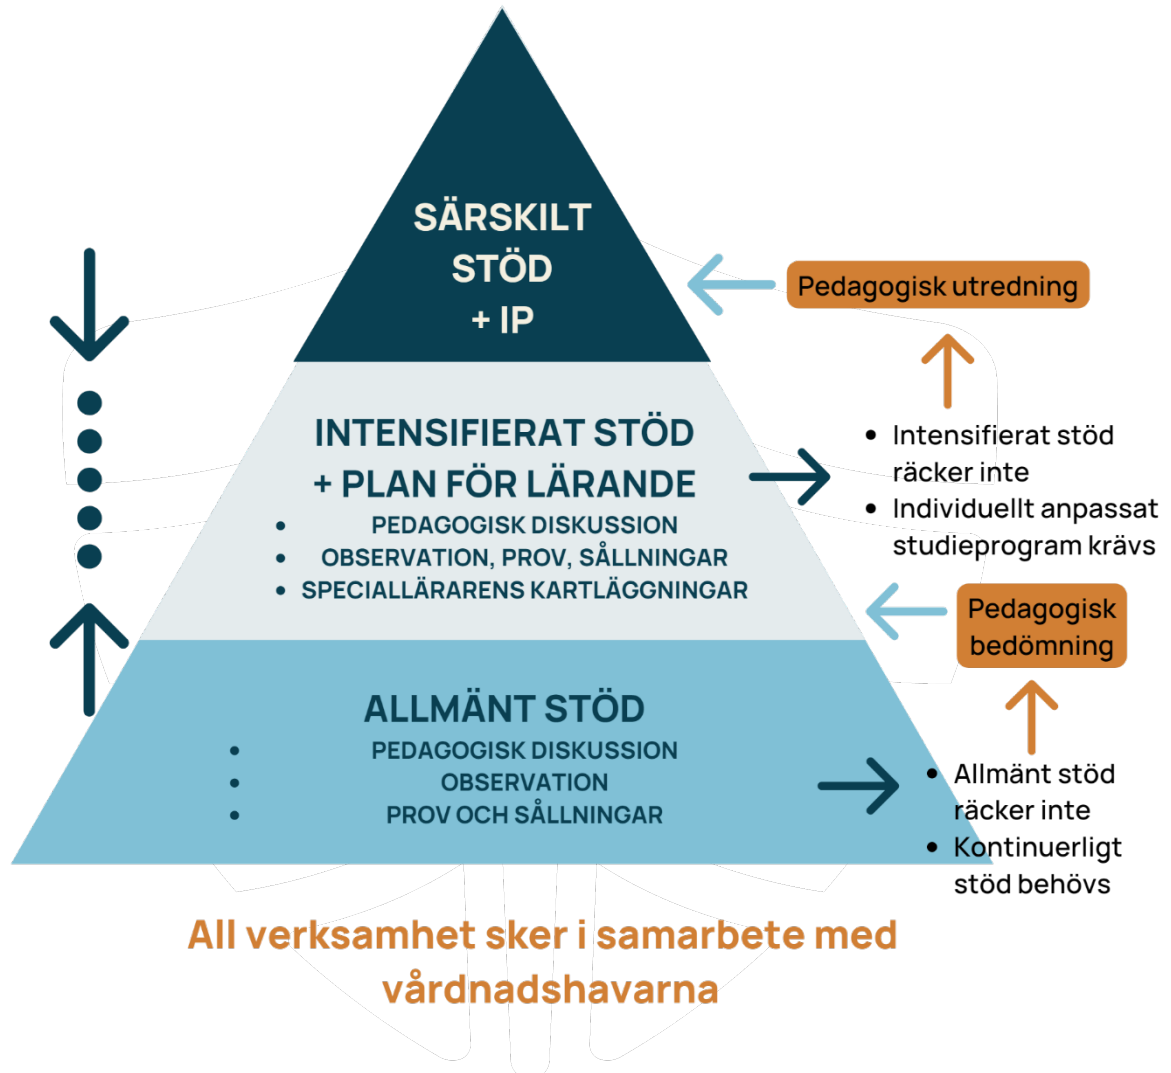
SÄRSKILT STÖD + IP

Pedagogisk utredning

INTENSIFIERAT STÖD + PLAN FÖR LÄRANDE
- PEDAGOGISK DISKUSSION
- OBSERVATION, PROV, SÅLLNINGAR
- SPECIALLÄRARENS KARTLÄGGNINGAR

- Intensifierat stöd räcker inte
- Individuellt anpassat studieprogram krävs

Pedagogisk bedömning

ALLMÄNT STÖD
- PEDAGOGISK DISKUSSION
- OBSERVATION
- PROV OCH SÅLLNINGAR

- Allmänt stöd räcker inte
- Kontinuerligt stöd behövs

All verksamhet sker i samarbete med vårdnadshavarna